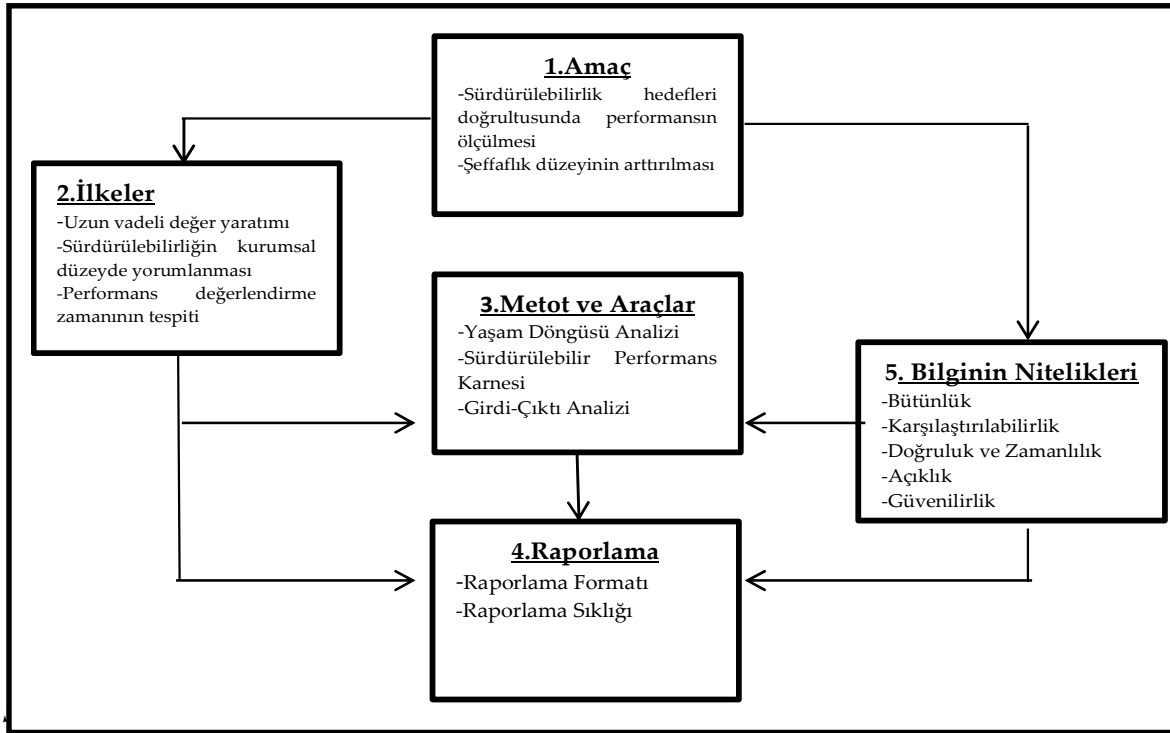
1.Amaç
-Sürdürülebilirlik hedefleri doğrultusunda performansın ölçülmesi
-Şeffaflık düzeyinin arttırılması

2.İlkeler
-Uzun vadeli değer yaratımı
-Sürdürülebilirliğin kurumsal düzeyde yorumlanması
-Performans değerlendirme zamanının tespiti

3.Metot ve Araçlar
-Yaşam Döngüsü Analizi
-Sürdürülebilir Performans Karnesi
-Girdi-Çıktı Analizi

5. Bilginin Nitelikleri
-Bütünlük
-Karşılaştırılabilirlik
-Doğruluk ve Zamanlılık
-Açıklık
-Güvenilirlik

4.Raporlama
-Raporlama Formatı
-Raporlama Sıklığı